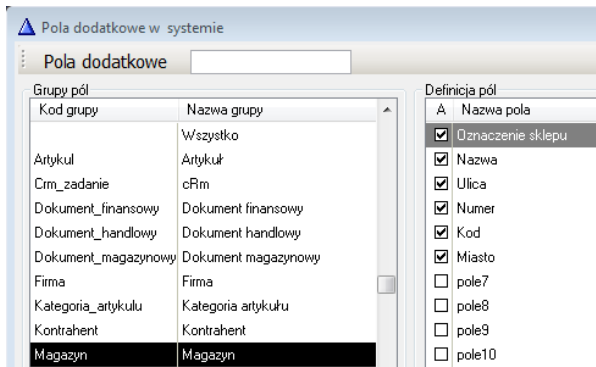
Pola dodatkowe w systemie

Pola dodatkowe

Grupy pól

| Kod grupy | Nazwa grupy |
|---|---|
| | Wszystko |
| Artykul | Artykuł |
| Crm_zadanie | cRm |
| Dokument_finansowy | Dokument finansowy |
| Dokument_handlowy | Dokument handlowy |
| Dokument_magazynowy | Dokument magazynowy |
| Firma | Firma |
| Kategoria_artykulu | Kategoria artykułu |
| Kontrahent | Kontrahent |
| Magazyn | Magazyn |

Definicja pól

| A | Nazwa pola |
|---|---|
| ☑ | Oznaczenie sklepu |
| ☑ | Nazwa |
| ☑ | Ulica |
| ☑ | Numer |
| ☑ | Kod |
| ☑ | Miasto |
| ☐ | pole7 |
| ☐ | pole8 |
| ☐ | pole9 |
| ☐ | pole10 |